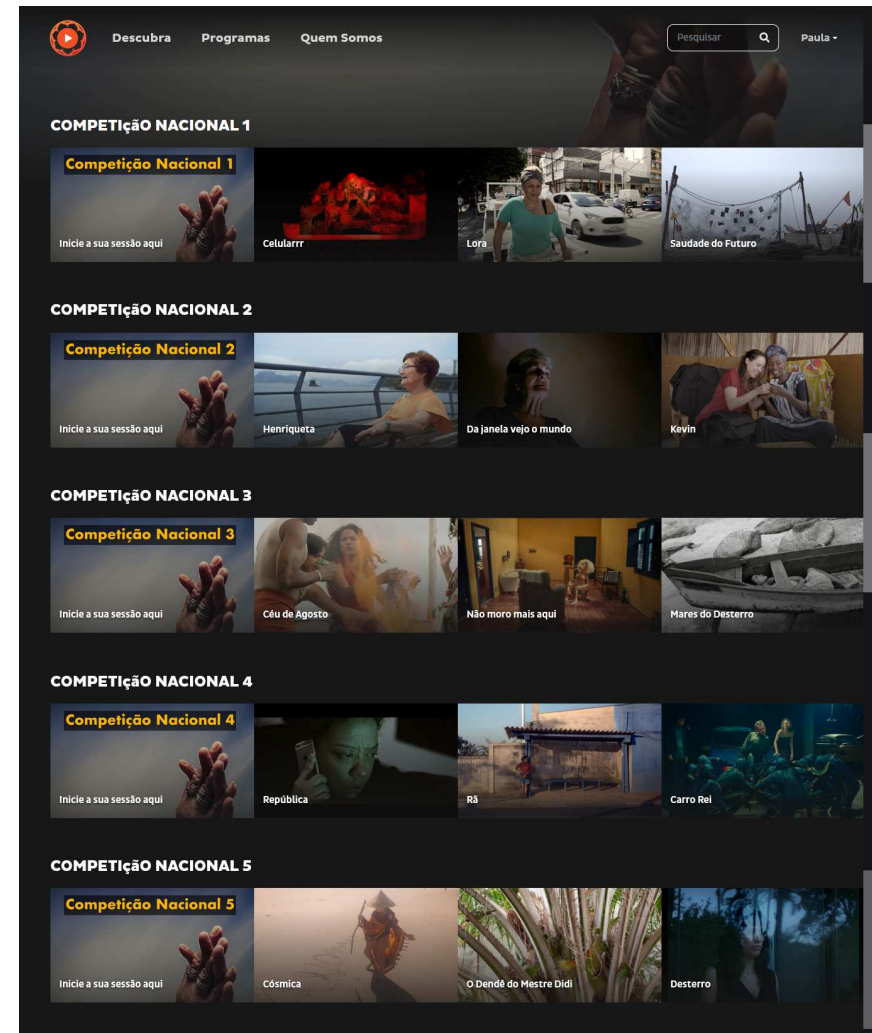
Descubra Programas Quem Somos

Pesquisar

Paula

COMPETIÇÃO NACIONAL 1

Competição Nacional 1

Inicie a sua sessão aqui

Celularrr

Lora

Saudade do Futuro

COMPETIÇÃO NACIONAL 2

Competição Nacional 2

Inicie a sua sessão aqui

Henriqueta

Da janela vejo o mundo

Kevin

COMPETIÇÃO NACIONAL 3

Competição Nacional 3

Inicie a sua sessão aqui

Céu de Agosto

Não moro mais aqui

Mares do Desterro

COMPETIÇÃO NACIONAL 4

Competição Nacional 4

Inicie a sua sessão aqui

República

Rã

Carro Rei

COMPETIÇÃO NACIONAL 5

Competição Nacional 5

Inicie a sua sessão aqui

Cósmica

O Dendê do Mestre Didi

Desterro